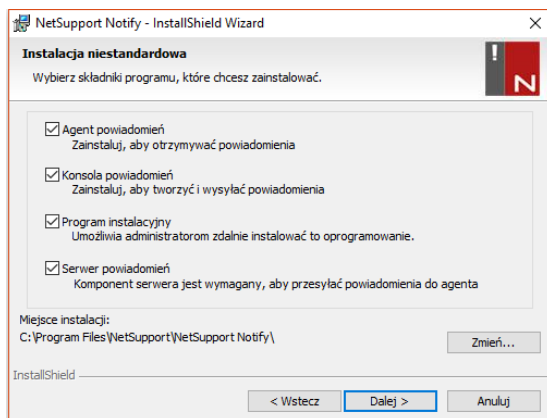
NetSupport Notify - InstallShield Wizard

Instalacja niestandardowa

Wybierz składniki programu, które chcesz zainstalować.

Agent powiadomień
Zainstaluj, aby otrzymywać powiadomienia

Konsola powiadomień
Zainstaluj, aby tworzyć i wysyłać powiadomienia

Program instalacyjny
Umożliwia administratorom zdalnie instalować to oprogramowanie.

Serwer powiadomień
Komponent serwera jest wymagany, aby przesyłać powiadomienia do agenta

Miejsce instalacji:
C:\Program Files\NetSupport\NetSupport Notify\

Zmień...

InstallShield

< Wstecz

Dalej >

Anuluj